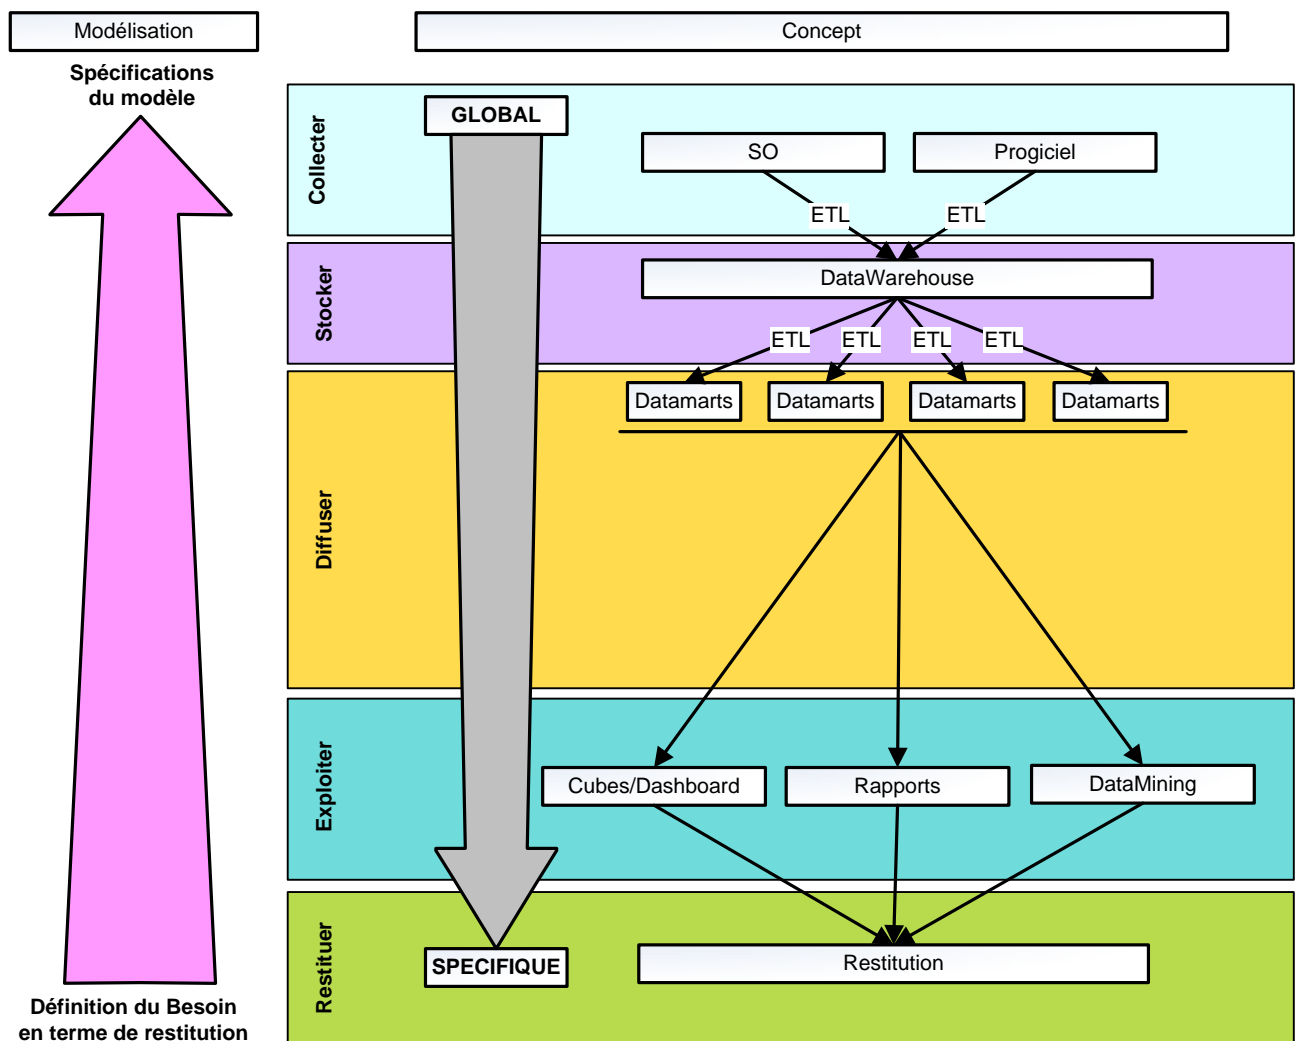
Modélisation

Concept

Spécifications du modèle

Collecter

GLOBAL

SO

Progiciel

ETL

ETL

Stocker

DataWarehouse

ETL

ETL

ETL

ETL

Datamarts

Datamarts

Datamarts

Datamarts

Diffuser

Exploiter

Cubes/Dashboard

Rapports

DataMining

Restituer

SPECIFIQUE

Restitution

Définition du Besoin en terme de restitution